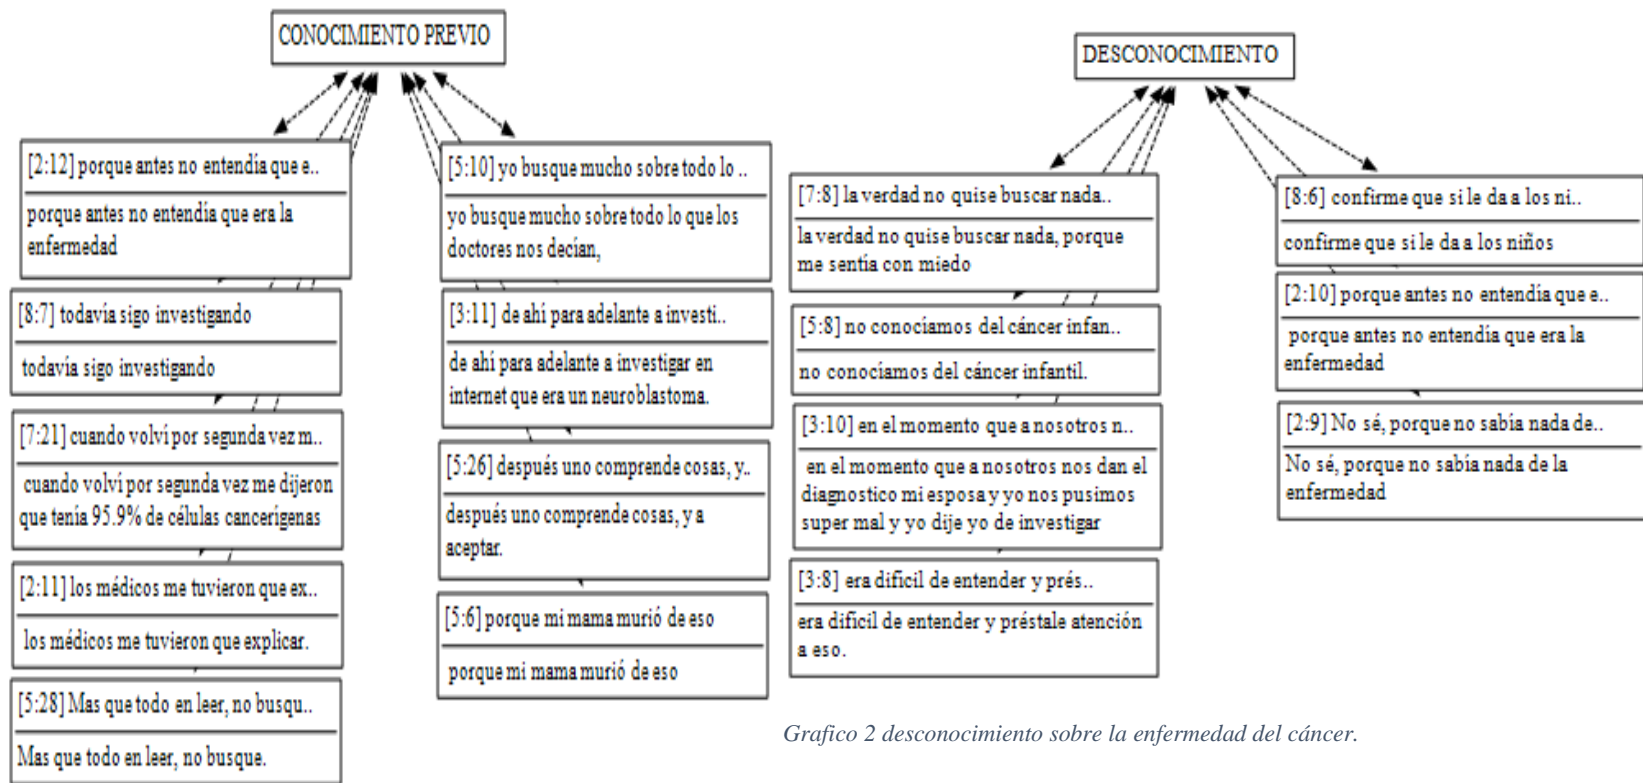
CONOCIMIENTO PREVIO

[2:12] porque antes no entendia que e..

porque antes no entendia que era la enfermedad

[8:7] todavía sigo investigando

todavía sigo investigando

[7:21] cuando volví por segunda vez m..

cuando volví por segunda vez me dijeron que tenia 95.9% de células cancerígenas

[2:11] los médicos me tuvieron que ex..

los médicos me tuvieron que explicar.

[5:28] Mas que todo en leer, no busqu..

Mas que todo en leer, no busque.

[5:10] yo busque mucho sobre todo lo ..

yo busque mucho sobre todo lo que los doctores nos decían,

[3:11] de ahí para adelante a investi..

de ahí para adelante a investigar en internet que era un neuroblastoma.

[5:26] después uno comprende cosas, y..

después uno comprende cosas, y a aceptar.

[5:6] porque mi mama murió de eso

porque mi mama murió de eso

DESCONOCIMIENTO

[7:8] la verdad no quise buscar nada..

la verdad no quise buscar nada, porque me sentia con miedo

[5:8] no conocíamos del cáncer infan..

no conocíamos del cáncer infantil.

[3:10] en el momento que a nosotros n..

en el momento que a nosotros nos dan el diagnostico mi esposa y yo nos pusimos super mal y yo dije yo de investigar

[3:8] era difícil de entender y prés..

era difícil de entender y préstale atención a eso.

[8:6] confirme que si le da a los ni..

confirme que si le da a los niños

[2:10] porque antes no entendia que e..

porque antes no entendia que era la enfermedad

[2:9] No sé, porque no sabía nada de..

No sé, porque no sabía nada de la enfermedad

Grafico 2 desconocimiento sobre la enfermedad del cáncer.